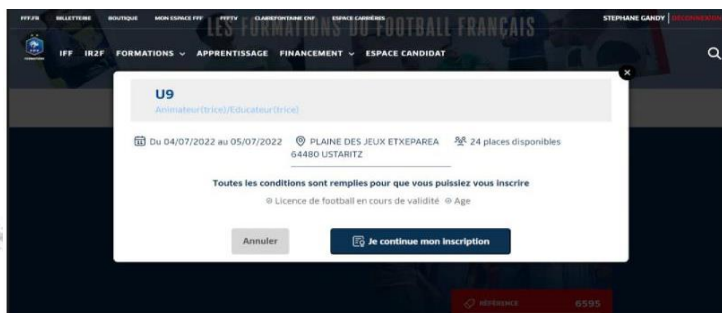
FFF.FR BILLETTERIE BOUTIQUE MON ESPACE FFF FFFTV CLAIREFONTAINE CNF ESPACE CARRIÈRES STEPHANE GANDY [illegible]

LES FORMATIONS DU FOOTBALL FRANÇAIS

IFF IR2F FORMATIONS ⌄ APPRENTISSAGE FINANCEMENT ⌄ ESPACE CANDIDAT

U9
Animateur(trice)/Educateur(trice)

Du 04/07/2022 au 05/07/2022 PLAINE DES JEUX ETXEPAREA 64480 USTARITZ 24 places disponibles

Toutes les conditions sont remplies pour que vous puissiez vous inscrire
Licence de football en cours de validité Age

Annuler Je continue mon inscription

RÉFÉRENCE 6595